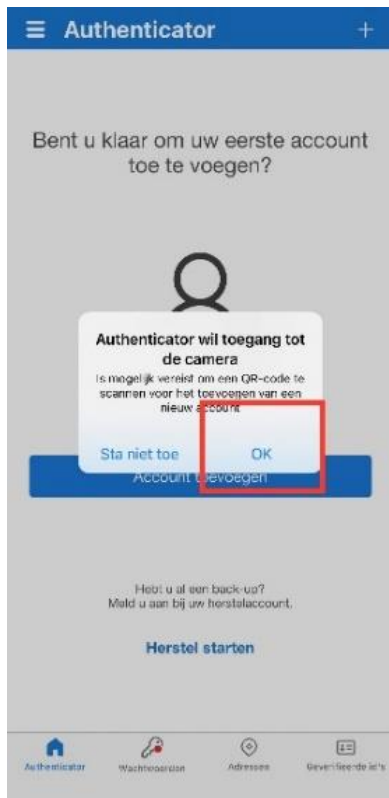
Authenticator +

Bent u klaar om uw eerste account toe te voegen?

Authenticator wil toegang tot de camera

Is mogelijk vereist om een QR-code te scannen voor het toevoegen van een nieuw account

Sta niet toe OK

Account toevoegen

Hebt u al een back-up? Meld u aan bij uw herstelaccount.

Herstel starten

Authenticator Wachtwoorden Adressen Geverifieerde id's